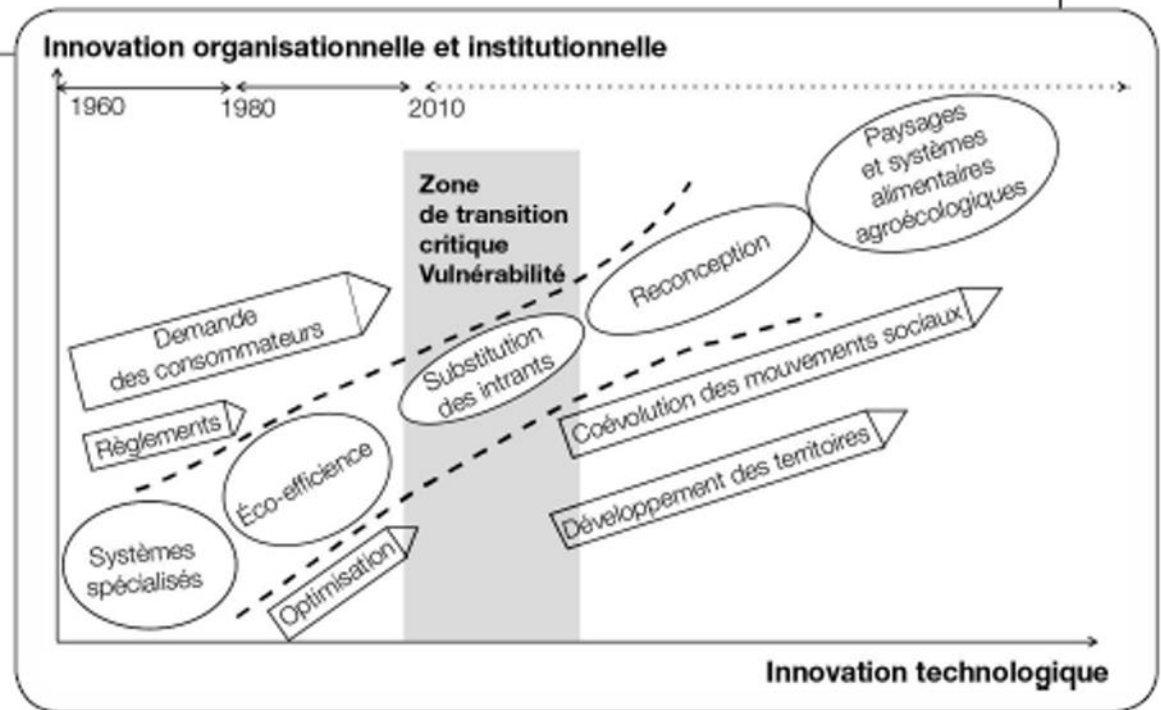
Innovation organisationnelle et institutionnelle

1960
1980
2010

Zone de transition critique Vulnérabilité

Paysages et systèmes alimentaires agroécologiques

Reconception

Demande des consommateurs

Substitution des intrants

Coévolution des mouvements sociaux

Règlements

Éco-efficience

Développement des territoires

Systèmes spécialisés

Optimisation

Innovation technologique